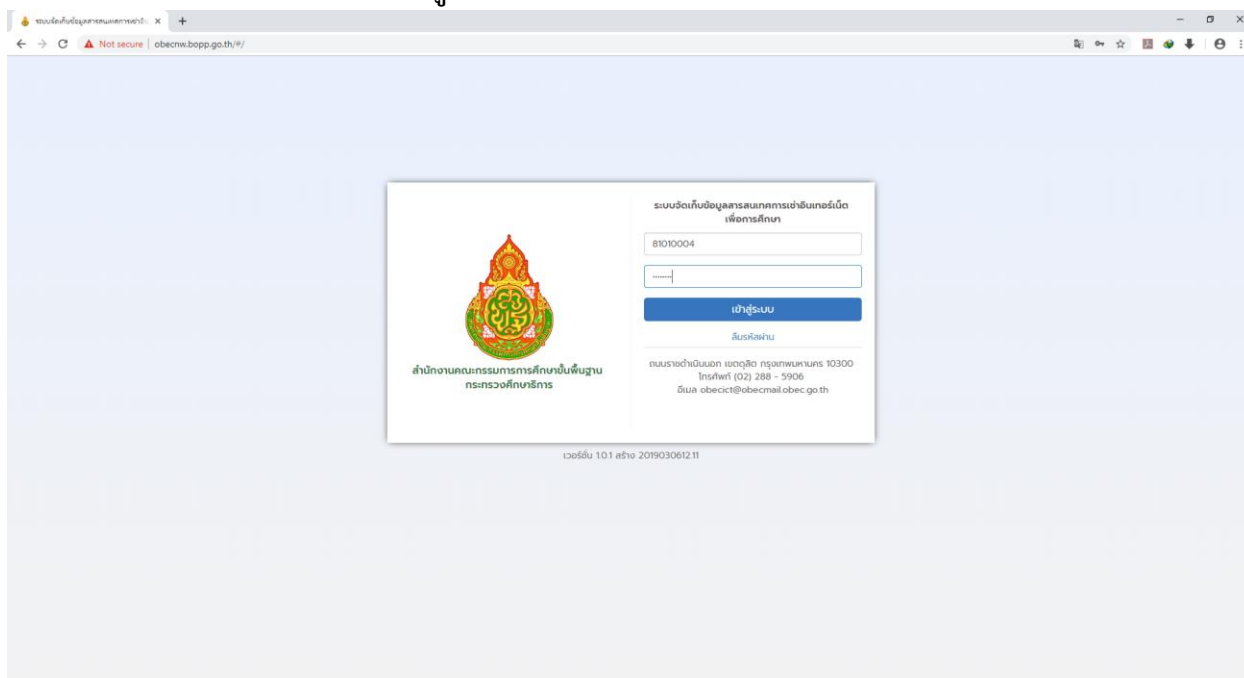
ระบบจัดเก็บข้อมูลสารสนเทศการเช่าอิ ×

Not secure | obecnw.bopp.go.th/#/

สำนักงานคณะกรรมการการศึกษาขั้นพื้นฐาน
กระทรวงศึกษาธิการ

ระบบจัดเก็บข้อมูลสารสนเทศการเช่าอินเทอร์เน็ต เพื่อการศึกษา

81010004

••••••••

เข้าสู่ระบบ

ลืมรหัสผ่าน

ถนนราชดำเนินนอก เขตดุสิต กรุงเทพมหานคร 10300
โทรศัพท์ (02) 288 - 5906
อีเมล obecict@obecmail.obec.go.th

เวอร์ชั่น 1.0.1 สร้าง 201903061211